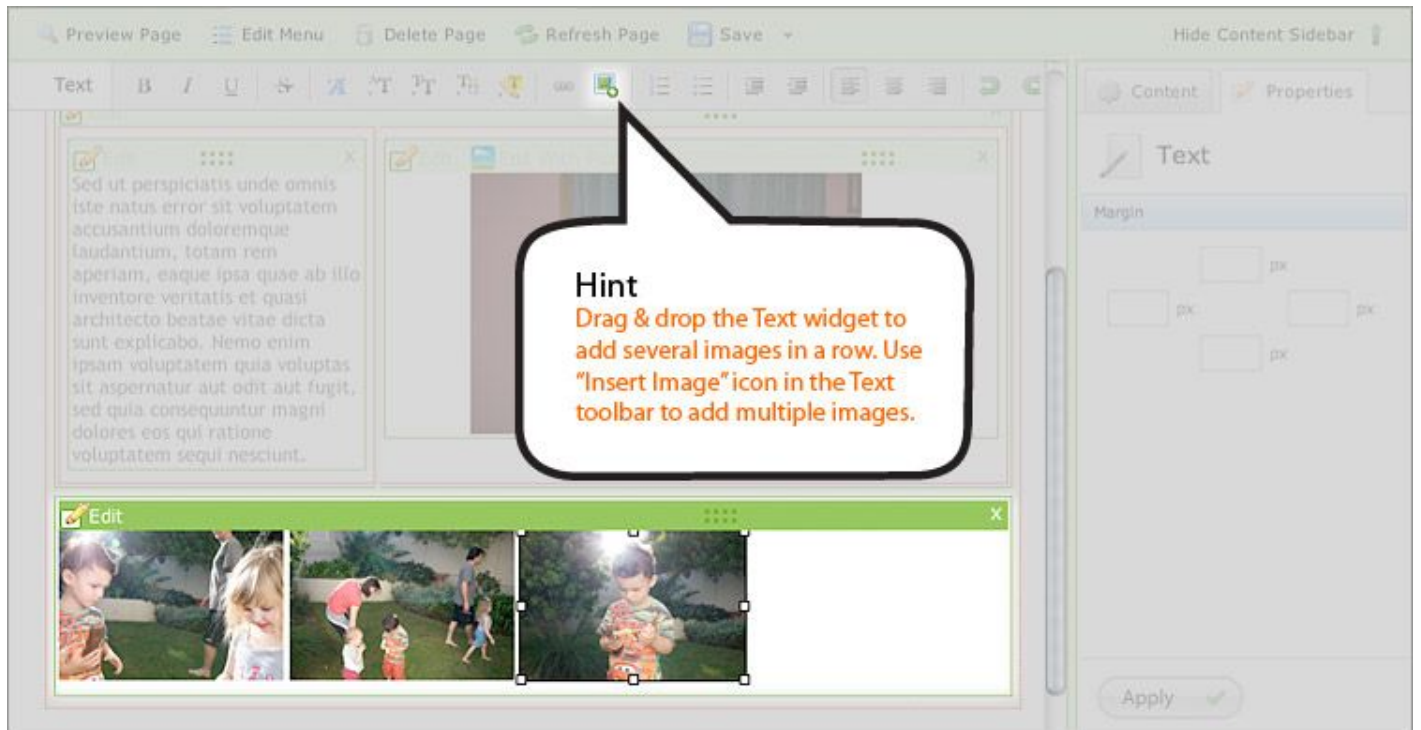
Preview Page Edit Menu Delete Page Refresh Page Save

Hide Content Sidebar

Text B I U

Content Properties

Text

Margin

px

px px

px

Sed ut perspiciatis unde omnis iste natus error sit voluptatem accusantium doloremque laudantium, totam rem aperiam, eaque ipsa quae ab illo inventore veritatis et quasi architecto beatae vitae dicta sunt explicabo. Nemo enim ipsam voluptatem quia voluptas sit aspernatur aut odit aut fugit, sed quia consequuntur magni dolores eos qui ratione voluptatem sequi nesciunt.

Hint
Drag & drop the Text widget to add several images in a row. Use "Insert Image" icon in the Text toolbar to add multiple images.

Edit

X

Apply